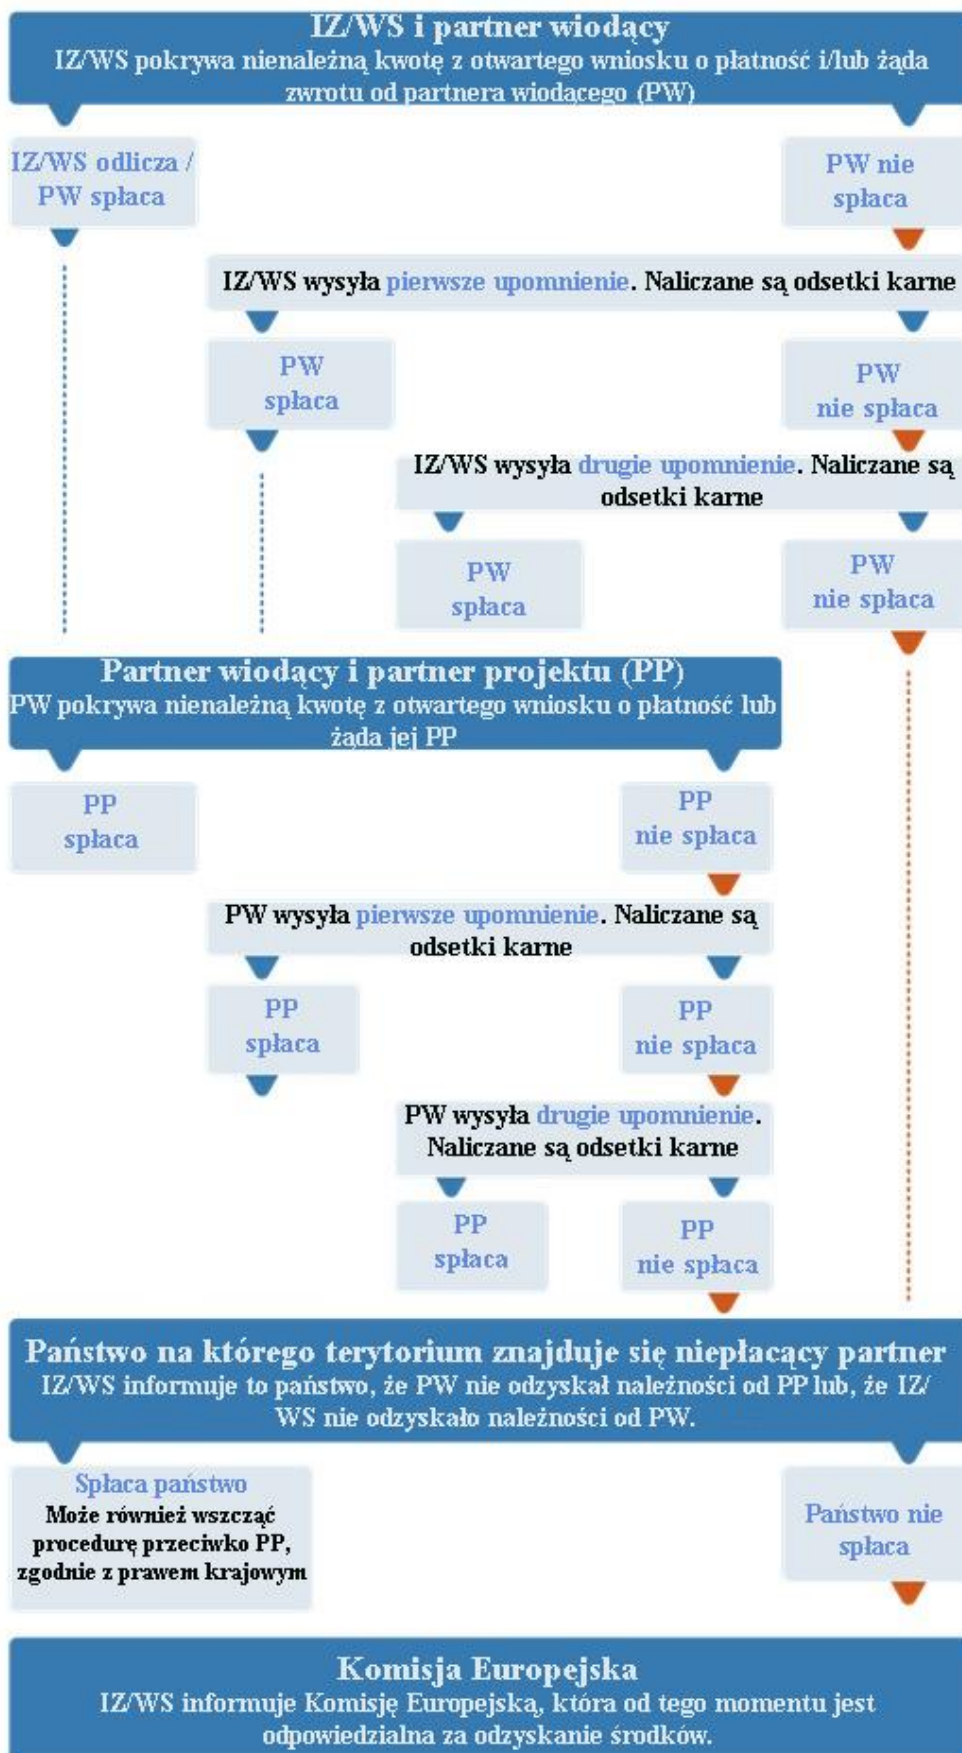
IZ/WS i partner wiodący
IZ/WS pokrywa nienależną kwotę z otwartego wniosku o płatność i/lub żąda zwrotu od partnera wiodącego (PW)

IZ/WS odlicza / PW spłaca

PW nie spłaca

IZ/WS wysyła pierwsze upomnienie. Naliczane są odsetki karne

PW spłaca

PW nie spłaca

IZ/WS wysyła drugie upomnienie. Naliczane są odsetki karne

PW spłaca

PW nie spłaca

Partner wiodący i partner projektu (PP)
PW pokrywa nienależną kwotę z otwartego wniosku o płatność lub żąda jej PP

PP spłaca

PP nie spłaca

PW wysyła pierwsze upomnienie. Naliczane są odsetki karne

PP spłaca

PP nie spłaca

PW wysyła drugie upomnienie. Naliczane są odsetki karne

PP spłaca

PP nie spłaca

Państwo na którego terytorium znajduje się niepłacący partner
IZ/WS informuje to państwo, że PW nie odzyskał należności od PP lub, że IZ/WS nie odzyskało należności od PW.

Spłaca państwo
Może również wszcząć procedurę przeciwko PP, zgodnie z prawem krajowym

Państwo nie spłaca

Komisja Europejska
IZ/WS informuje Komisję Europejską, która od tego momentu jest odpowiedzialna za odzyskanie środków.